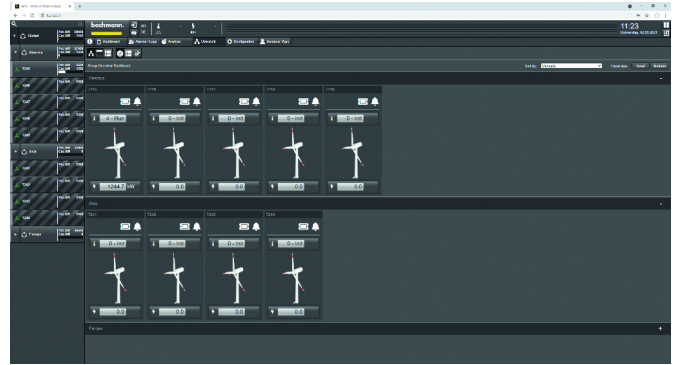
bachmann.

11:23

Global

America

Asia

Europe

Dashboard

Alarms / Logs

Station

Uberskt

Konfiguration

Benutzer Apps

America

4 - Run

0 - Init

0 - Init

0 - Init

0 - Init

1244.7 kW

0.0

0.0

0.0

0.0

Asia

0 - Init

0 - Init

0 - Init

0 - Init

0.0

0.0

0.0

0.0

Europe